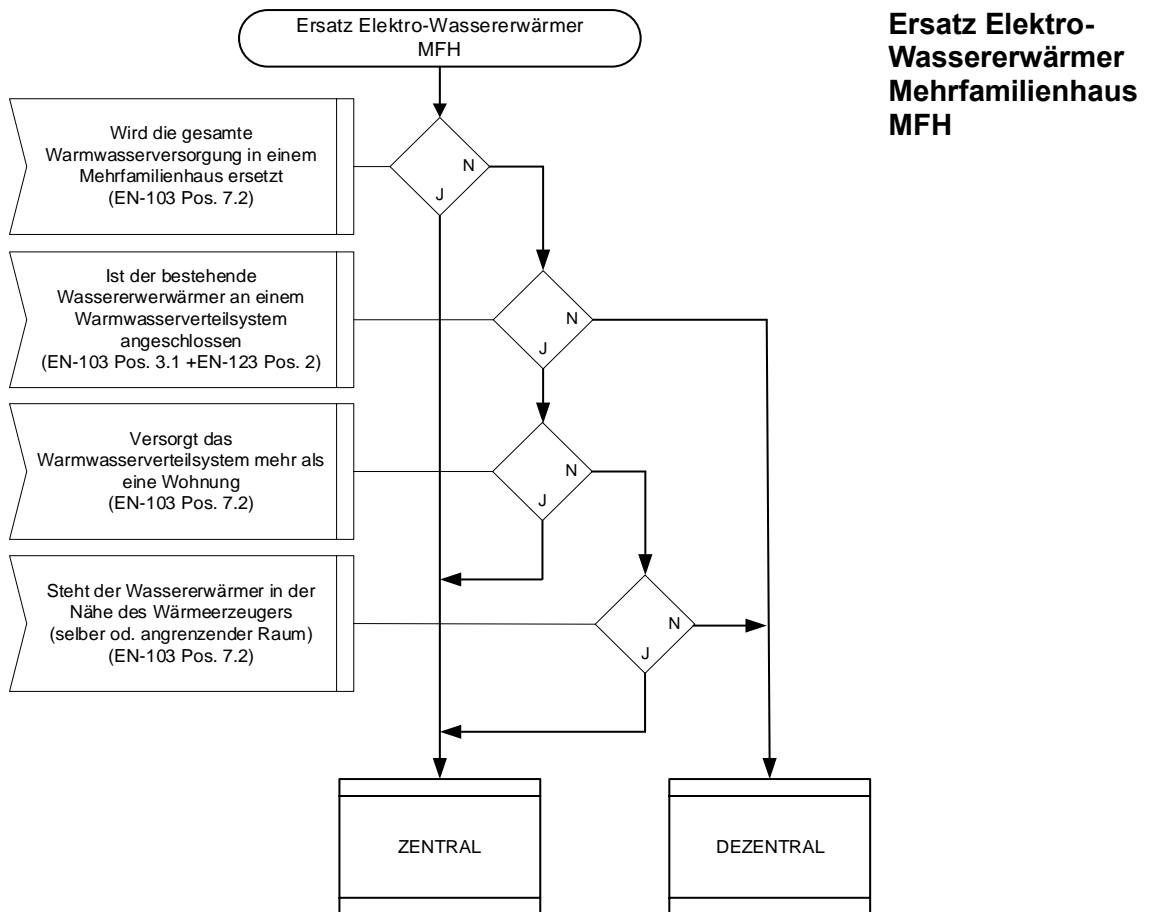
Ersatz Elektro-Wassererwärmer MFH

Ersatz Elektro-Wassererwärmer Mehrfamilienhaus MFH

Wird die gesamte Warmwasserversorgung in einem Mehrfamilienhaus ersetzt (EN-103 Pos. 7.2)

N

J

Ist der bestehende Wassererwerwärmer an einem Warmwasserverteilsystem angeschlossen (EN-103 Pos. 3.1 +EN-123 Pos. 2)

N

J

Versorgt das Warmwasserverteilsystem mehr als eine Wohnung (EN-103 Pos. 7.2)

N

J

Steht der Wassererwärmer in der Nähe des Wärmeerzeugers (selber od. angrenzender Raum) (EN-103 Pos. 7.2)

N

J

ZENTRAL

DEZENTRAL